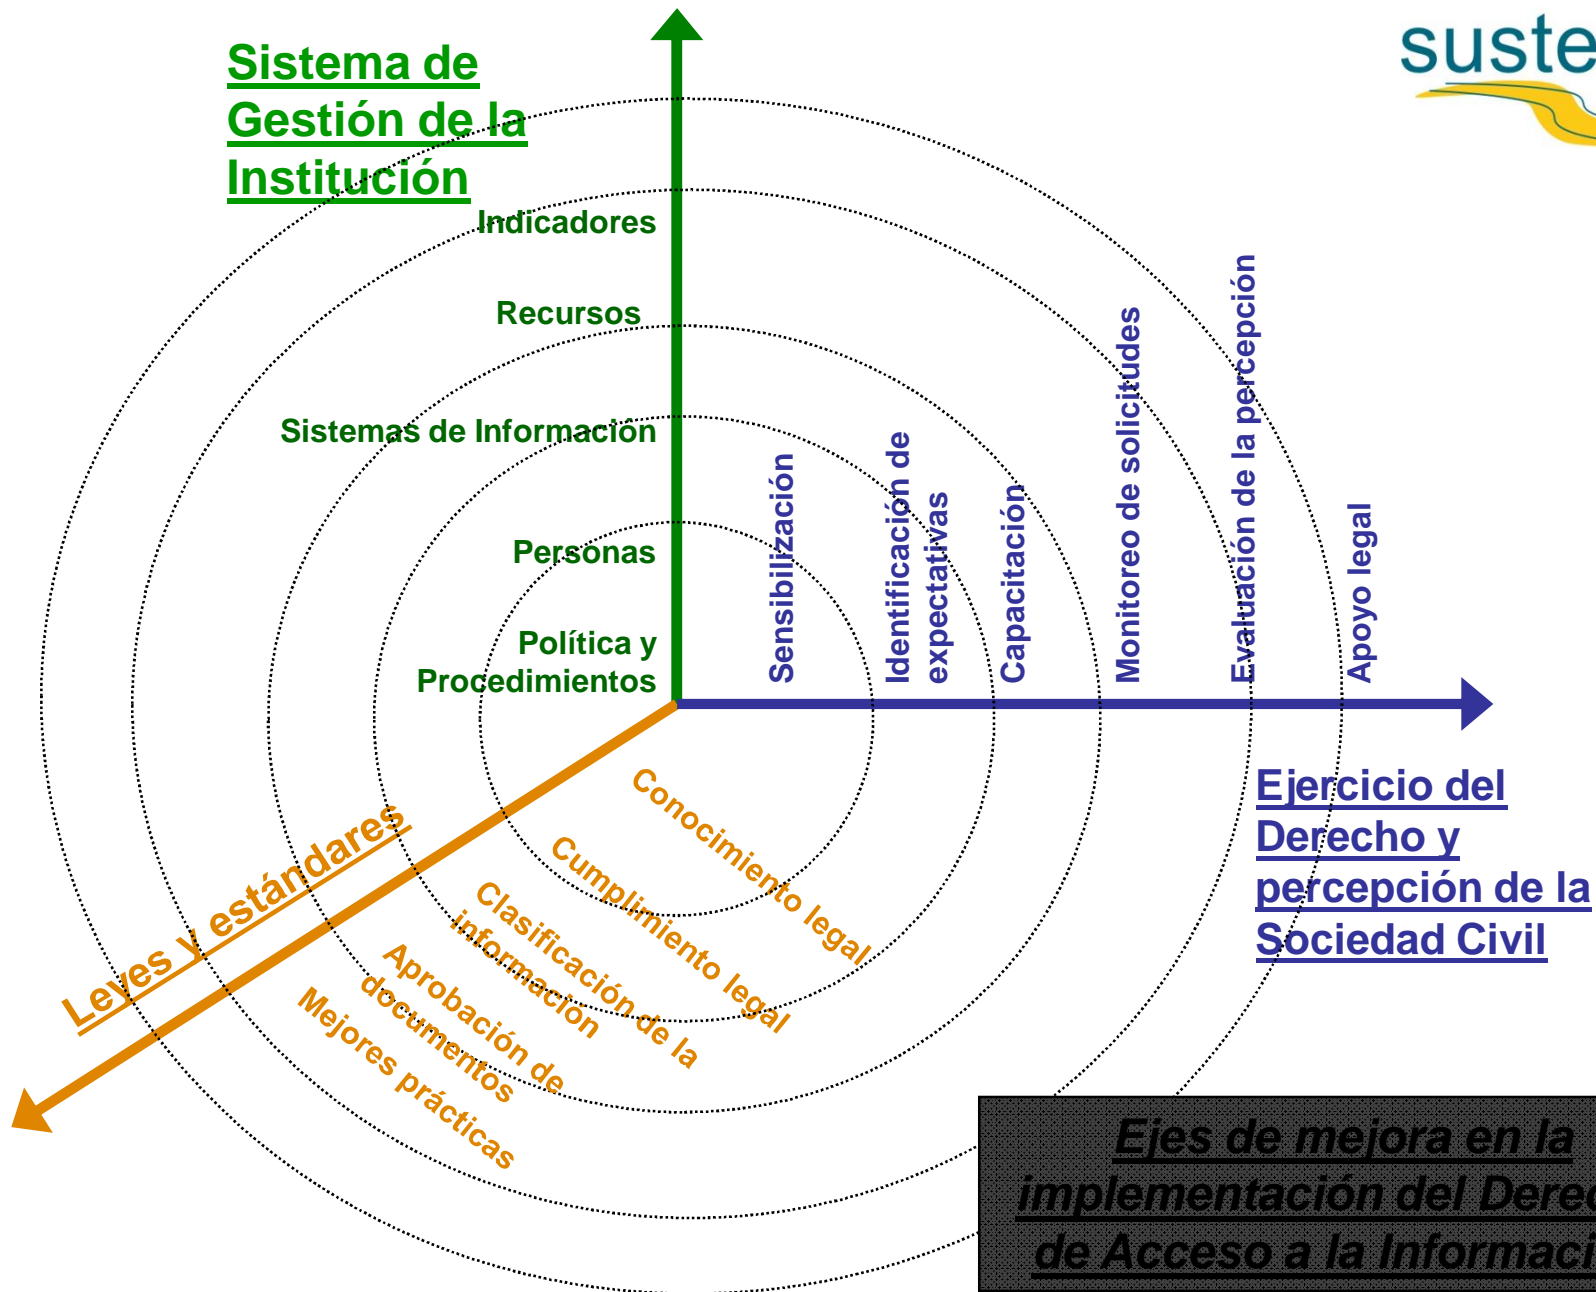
suste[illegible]

Sistema de Gestión de la Institución

Indicadores

Recursos

Sistemas de Información

Personas

Política y Procedimientos

Sensibilización

Identificación de expectativas

Capacitación

Monitoreo de solicitudes

Evaluación de la percepción

Apoyo legal

Ejercicio del Derecho y percepción de la Sociedad Civil

Leyes y estándares

Conocimiento legal

Cumplimiento legal

Clasificación de la información

Aprobación de documentos

Mejores prácticas

Ejes de mejora en la implementación del Dere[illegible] de Acceso a la Informaci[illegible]